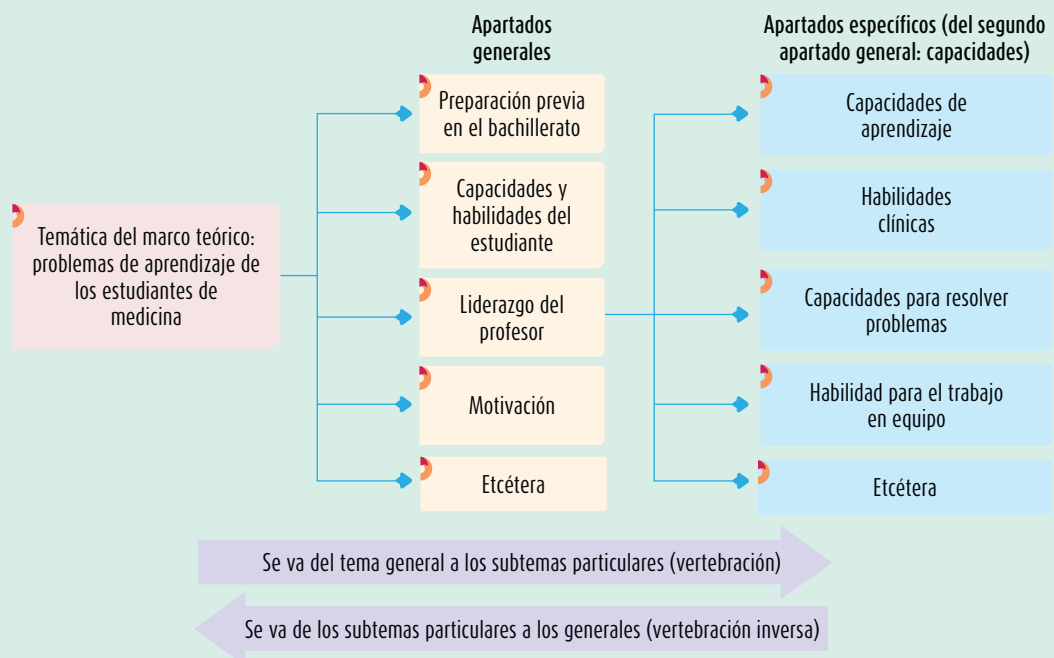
Apartados generales

Apartados específicos (del segundo apartado general: capacidades)

Temática del marco teórico: problemas de aprendizaje de los estudiantes de medicina

Preparación previa en el bachillerato

Capacidades y habilidades del estudiante

Liderazgo del profesor

Motivación

Etcétera

Capacidades de aprendizaje

Habilidades clínicas

Capacidades para resolver problemas

Habilidad para el trabajo en equipo

Etcétera

Se va del tema general a los subtemas particulares (vertebración)

Se va de los subtemas particulares a los generales (vertebración inversa)